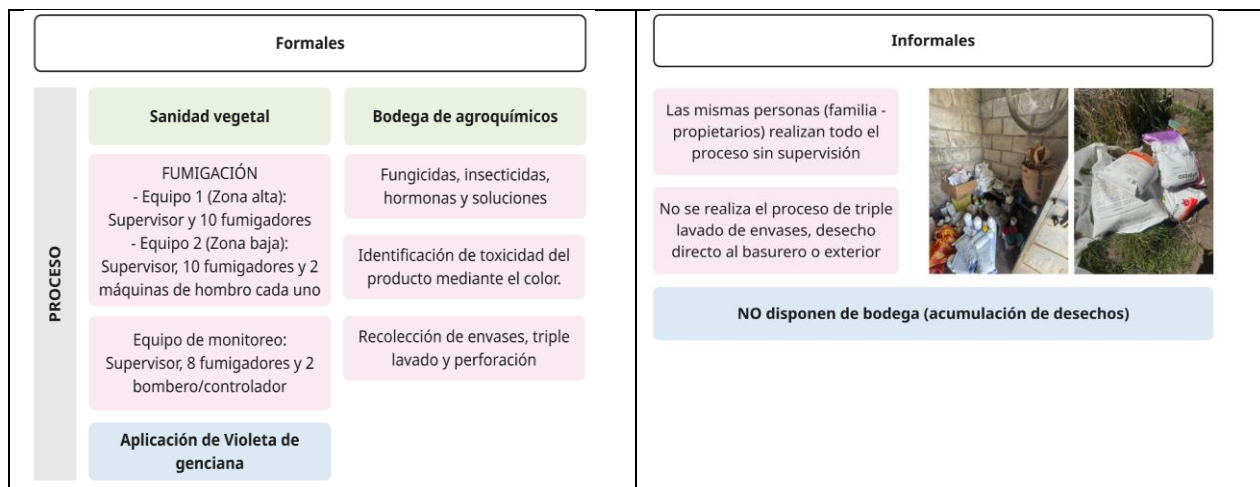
Formales

PROCESO

Sanidad vegetal

FUMIGACIÓN
- Equipo 1 (Zona alta): Supervisor y 10 fumigadores
- Equipo 2 (Zona baja): Supervisor, 10 fumigadores y 2 máquinas de hombro cada uno

Equipo de monitoreo: Supervisor, 8 fumigadores y 2 bombero/controlador

Aplicación de Violeta de genciana

Bodega de agroquímicos

Fungicidas, insecticidas, hormonas y soluciones

Identificación de toxicidad del producto mediante el color.

Recolección de envases, triple lavado y perforación

Informales

Las mismas personas (familia - propietarios) realizan todo el proceso sin supervisión

No se realiza el proceso de triple lavado de envases, desecho directo al basurero o exterior

NO disponen de bodega (acumulación de desechos)